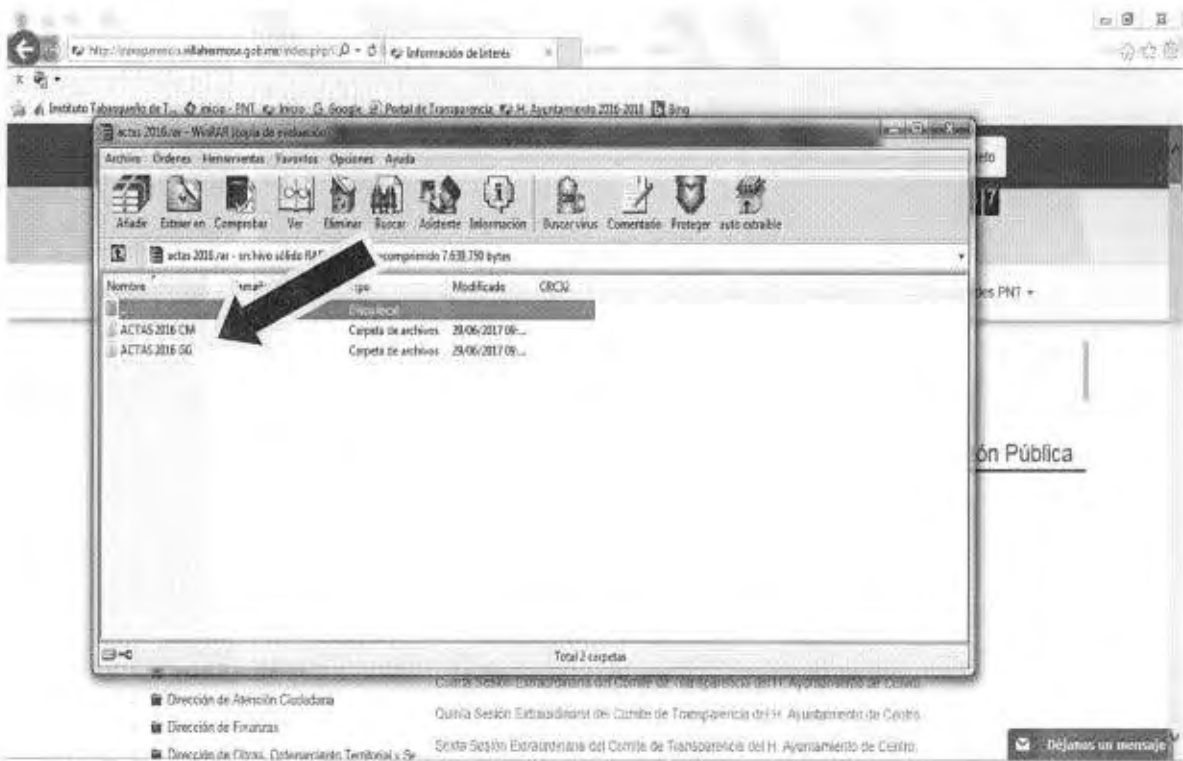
http://transparencia.villahermosa.gob.mx/index.php/ Información de Interés

Instituto Tabasqueño de T... Inicio - PNT Inicio - Google Portal de Transparencia H. Ayuntamiento 2016-2018 Bing

actas 2016.rar - WinRAR (copia de evaluación)

Archivo Órdenes Herramientas Favoritos Opciones Ayuda

Añadir Extraer en Comprobar Ver Eliminar Buscar Asistente Información Buscar virus Comentario Proteger auto extraíble

actas 2016.rar - archivo sólido RAR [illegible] descomprimido 7.638.750 bytes

| Nombre | Tamaño | Tipo | Modificado | CRC32 |
|---|---|---|---|---|
| .. | | Disco local | | |
| ACTAS 2016 CM | | Carpeta de archivos | 29/06/2017 09:... | |
| ACTAS 2016 SG | | Carpeta de archivos | 29/06/2017 09:... | |

Total 2 carpetas

des PNT

ón Pública

Dirección de Atención Ciudadana
Dirección de Finanzas
Dirección de Obras, Ordenamiento Territorial y Se

Cuarta Sesión Extraordinaria del Comité de Transparencia del H. Ayuntamiento de Centro.
Quinta Sesión Extraordinaria del Comité de Transparencia del H. Ayuntamiento de Centro.
Sexta Sesión Extraordinaria del Comité de Transparencia del H. Ayuntamiento de Centro.

Déjanos un mensaje